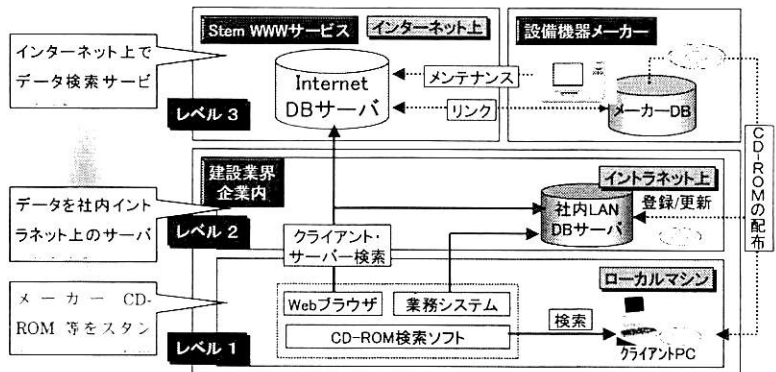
インターネット上でデータ検索サービ

Stem WWWサービス

インターネット上

Internet DBサーバ

メンテナンス

リンク

設備機器メーカー

メーカーDB

レベル 3

CD-ROMの配布

建設業界 企業内

データを社内イントラネット上のサーバ

イントラネット上

社内LAN DBサーバ

登録/更新

レベル 2

クライアント・サーバー検索

ローカルマシン

メーカー CD-ROM 等をスタン

Webブラウザ

業務システム

CD-ROM検索ソフト

検索

クライアントPC

レベル 1